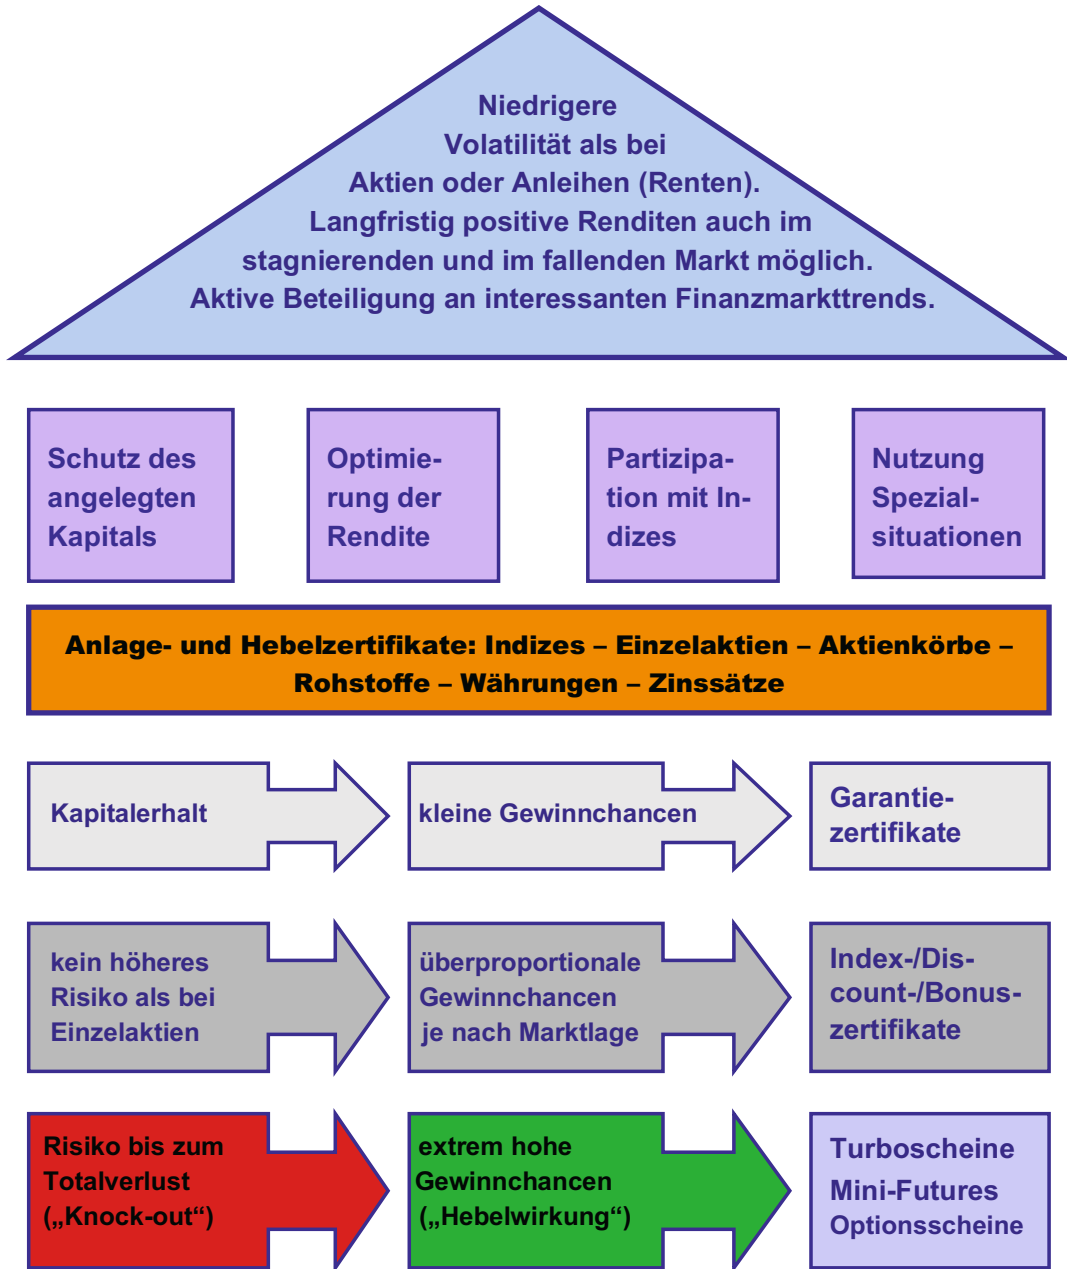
Niedrigere Volatilität als bei Aktien oder Anleihen (Renten). Langfristig positive Renditen auch im stagnierenden und im fallenden Markt möglich. Aktive Beteiligung an interessanten Finanzmarkttrends.

Schutz des angelegten Kapitals

Optimierung der Rendite

Partizipation mit Indizes

Nutzung Spezialsituationen

Anlage- und Hebelzertifikate: Indizes – Einzelaktien – Aktienkörbe – Rohstoffe – Währungen – Zinssätze

Kapitalerhalt

kleine Gewinnchancen

Garantiezertifikate

kein höheres Risiko als bei Einzelaktien

überproportionale Gewinnchancen je nach Marktlage

Index-/Discount-/Bonuszertifikate

Risiko bis zum Totalverlust („Knock-out“)

extrem hohe Gewinnchancen („Hebelwirkung“)

Turboscheine
Mini-Futures
Optionsscheine